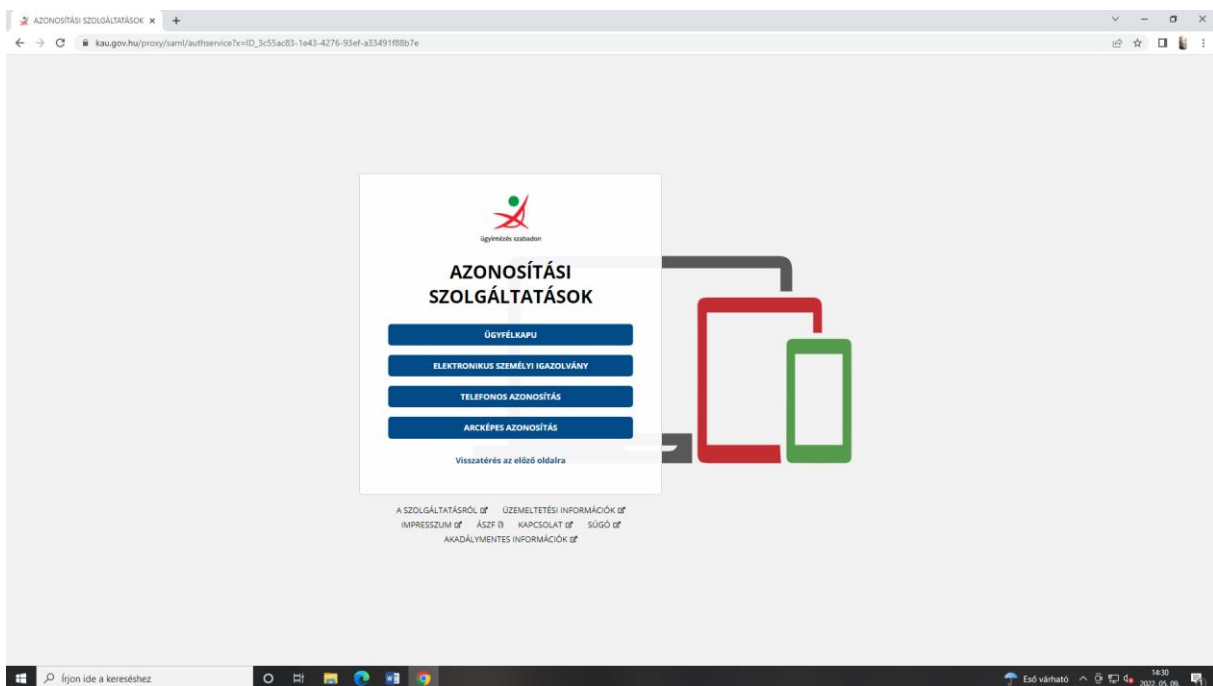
AZONOSÍTÁSI SZOLGÁLTATÁSOK ×

kau.gov.hu/proxy/saml/authservice?x=ID_3c55ac83-1e43-4276-93ef-a33491f88b7e

ügyintézés szabadon

AZONOSÍTÁSI SZOLGÁLTATÁSOK

ÜGYFÉLKAPU

ELEKTRONIKUS SZEMÉLYI IGAZOLVÁNY

TELEFONOS AZONOSÍTÁS

ARCKÉPES AZONOSÍTÁS

Visszatérés az előző oldalra

A SZOLGÁLTATÁSRÓL ÜZEMELTETÉSI INFORMÁCIÓK IMPRESSZUM ÁSZF KAPCSOLAT SÚGÓ AKADÁLYMENTES INFORMÁCIÓK

Írjon ide a kereséshez

Eső várható 14:30 2022. 05. 09.